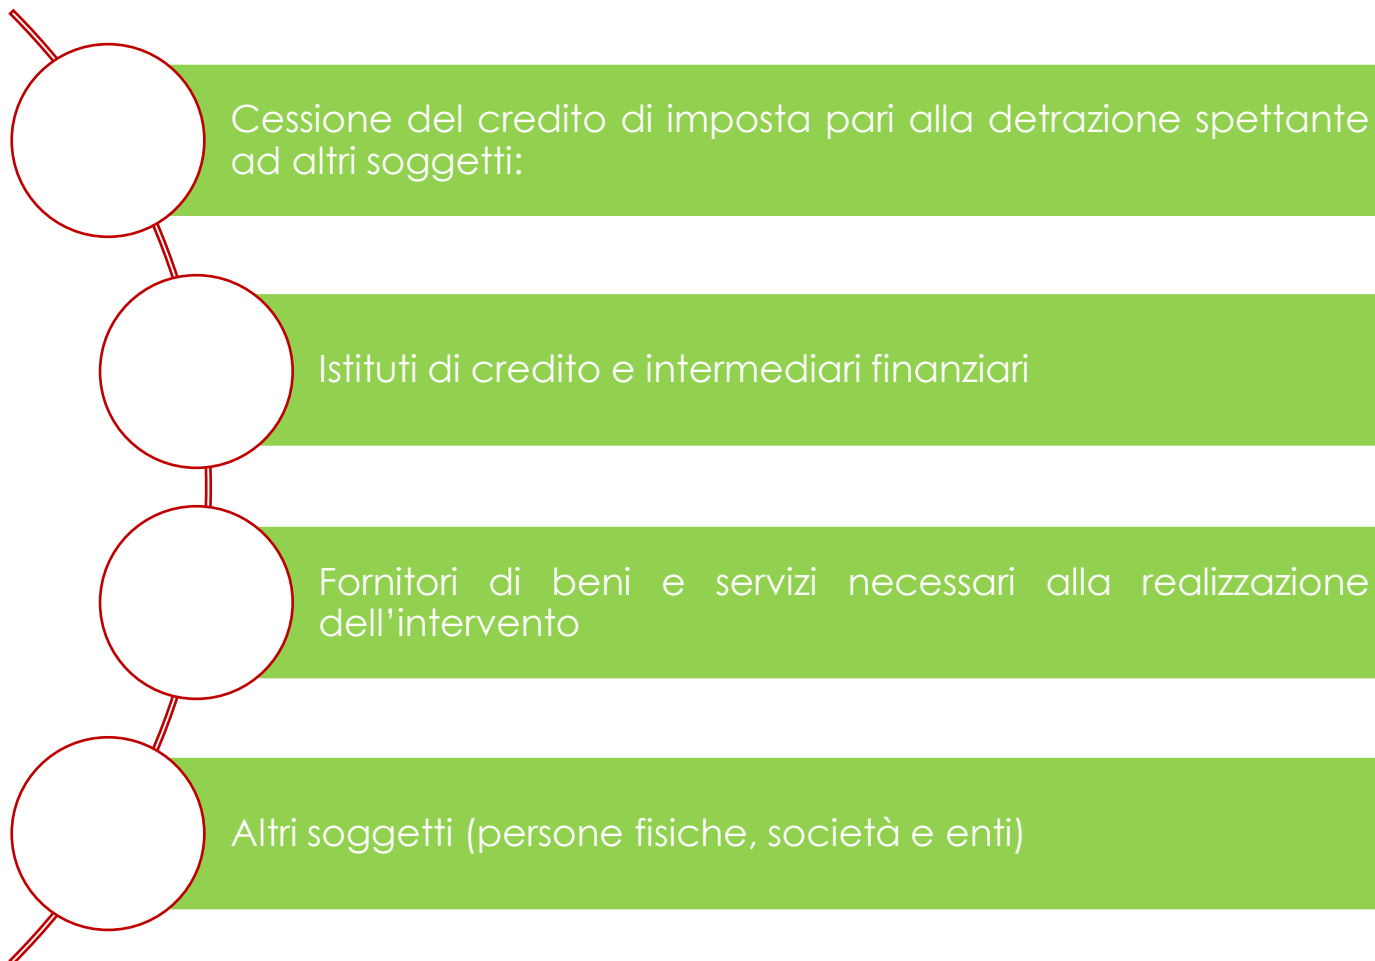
Cessione del credito di imposta pari alla detrazione spettante ad altri soggetti:

Istituti di credito e intermediari finanziari

Fornitori di beni e servizi necessari alla realizzazione dell’intervento

Altri soggetti (persone fisiche, società e enti)